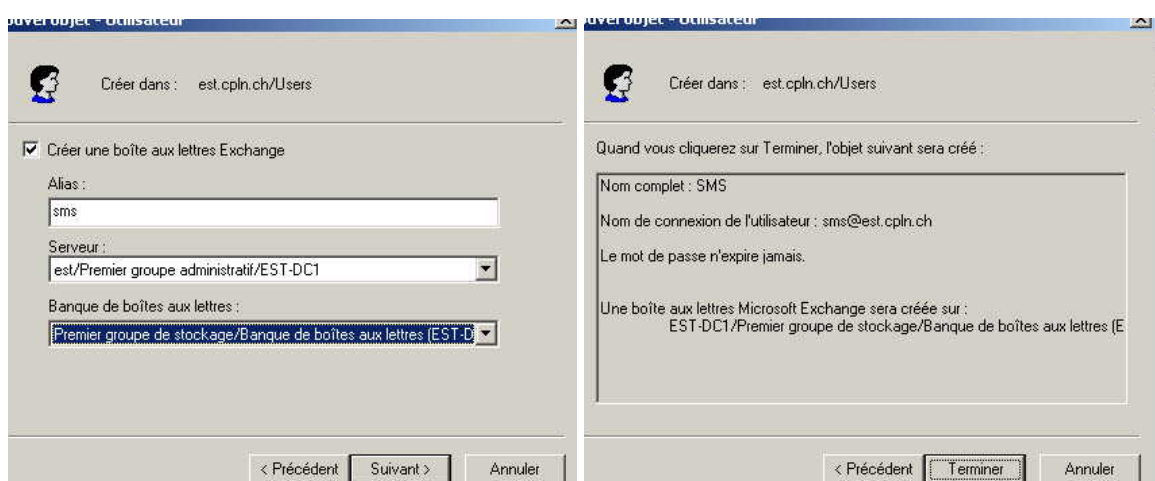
uvel objet - Utilisateur

Créer dans : est.cpln.ch/Users

Créer une boîte aux lettres Exchange

Alias :

sms

Serveur :

est/Premier groupe administratif/EST-DC1

Banque de boîtes aux lettres :

Premier groupe de stockage/Banque de boîtes aux lettres (EST-D

< Précédent Suivant > Annuler

uvel objet - Utilisateur

Créer dans : est.cpln.ch/Users

Quand vous cliquerez sur Terminer, l'objet suivant sera créé :

Nom complet : SMS

Nom de connexion de l'utilisateur : sms@est.cpln.ch

Le mot de passe n'expire jamais.

Une boîte aux lettres Microsoft Exchange sera créée sur :
EST-DC1/Premier groupe de stockage/Banque de boîtes aux lettres (E

< Précédent Terminer Annuler